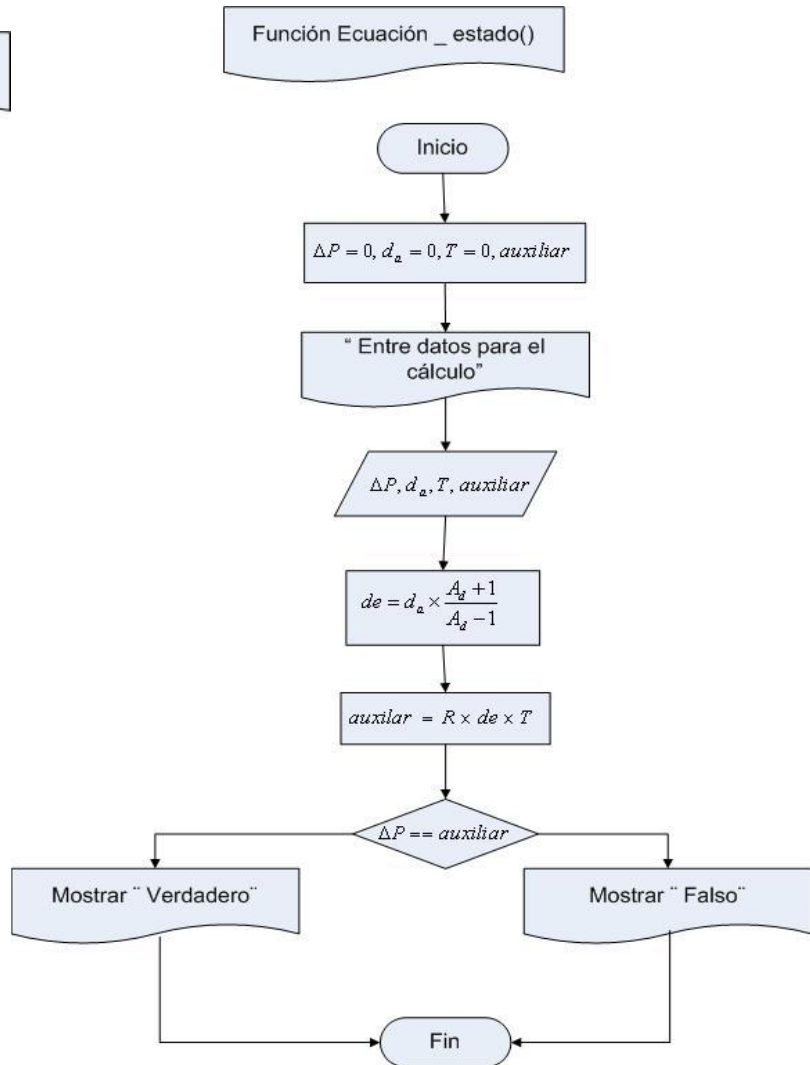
Función Ecuación _ estado()

Inicio

$\Delta P = 0, d_a = 0, T = 0, auxiliar$

" Entre datos para el cálculo"

$\Delta P, d_a, T, auxiliar$

$de = d_a \times \frac{A_d + 1}{A_d - 1}$

$auxilar = R \times de \times T$

$\Delta P == auxiliar$

Mostrar ¨ Verdadero¨

Mostrar ¨ Falso¨

Fin